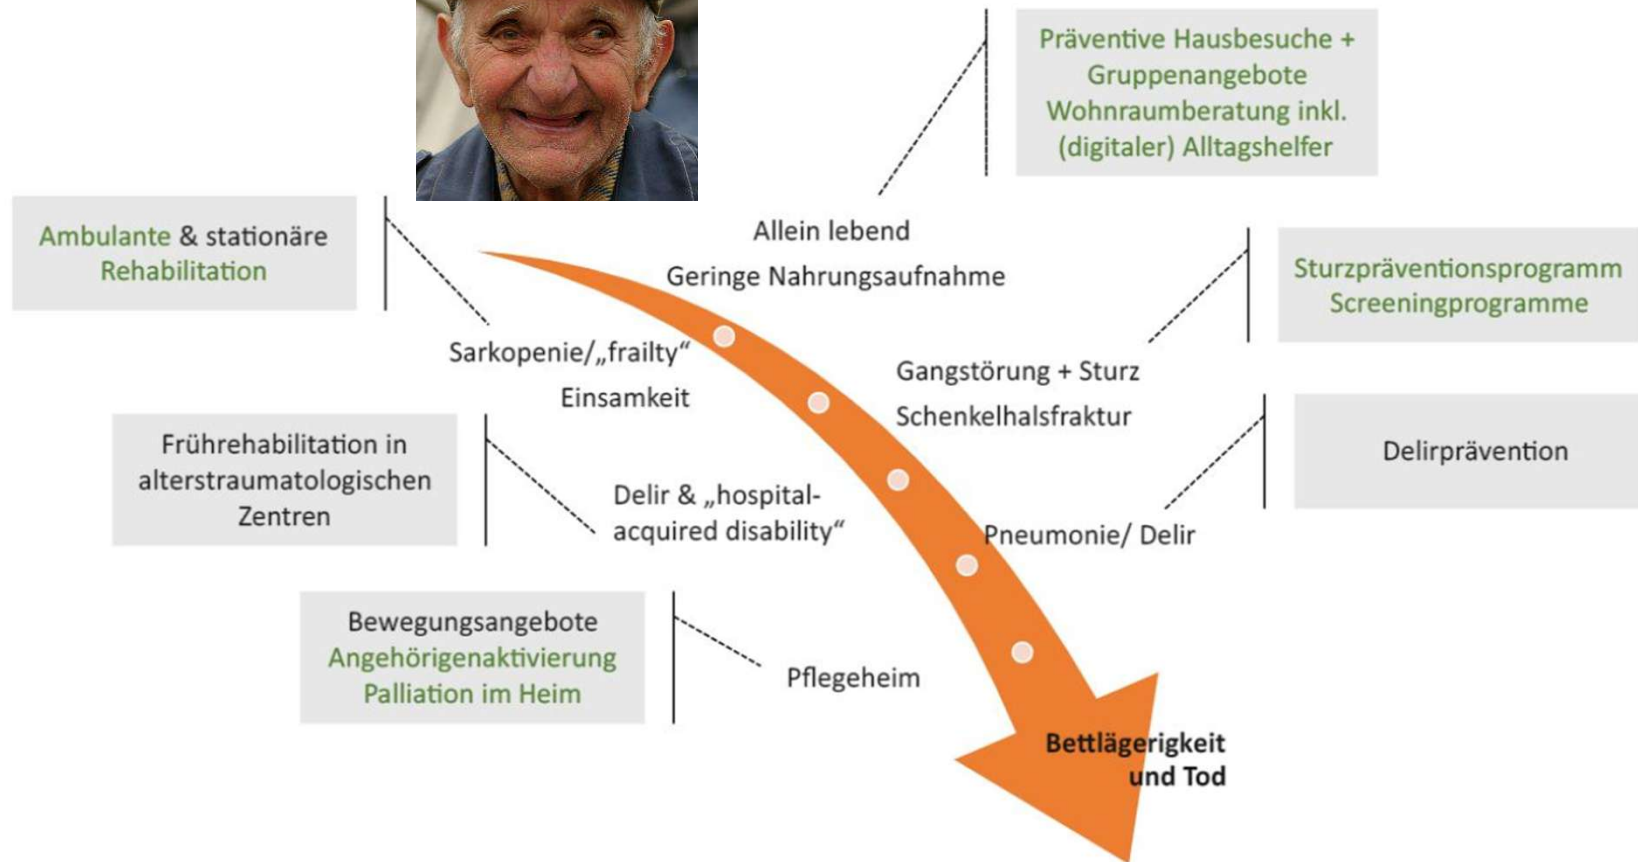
Präventive Hausbesuche +
Gruppenangebote
Wohnraumberatung inkl.
(digitaler) Alltagshelfer

Ambulante & stationäre Rehabilitation

Allein lebend
Geringe Nahrungsaufnahme

Sturzpräventionsprogramm
Screeningprogramme

Sarkopenie/„frailty“
Einsamkeit

Gangstörung + Sturz
Schenkelhalsfraktur

Frührehabilitation in alterstraumatologischen Zentren

Delirprävention

Delir & „hospital-acquired disability“

Pneumonie/ Delir

Bewegungsangebote
Angehörigenaktivierung
Palliation im Heim

Pflegeheim

Bettlägerigkeit und Tod